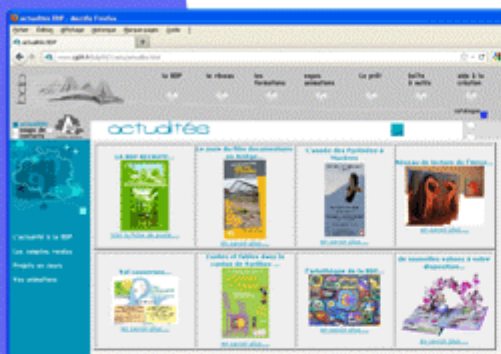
actualites BDP - Mozilla Firefox

Fichier Édition Affichage Historique Marque-pages Outils ?

actualités BDP

la BDP
le réseau
les formations
expos animations
Le prêt
boîte à outils
aide à la création

actualités

L'actualité à la BDP
Les comptes rendus
Projets en cours
Vos animations

La BDP recrute...
Le mois du film documentaire en Ariège...
L'année des Pyrénées à Mazères
Réseau de lecture de l'Arize...

Voir la fiche de poste

en savoir plus...
en savoir plus...
en savoir plus...

Bref souvenirs...
Contes et fables dans le canton de Varilhes
L'artothèque de la BDP...
de nouvelles valises à votre disposition...

en savoir plus...
en savoir plus...
en savoir plus...
en savoir plus...